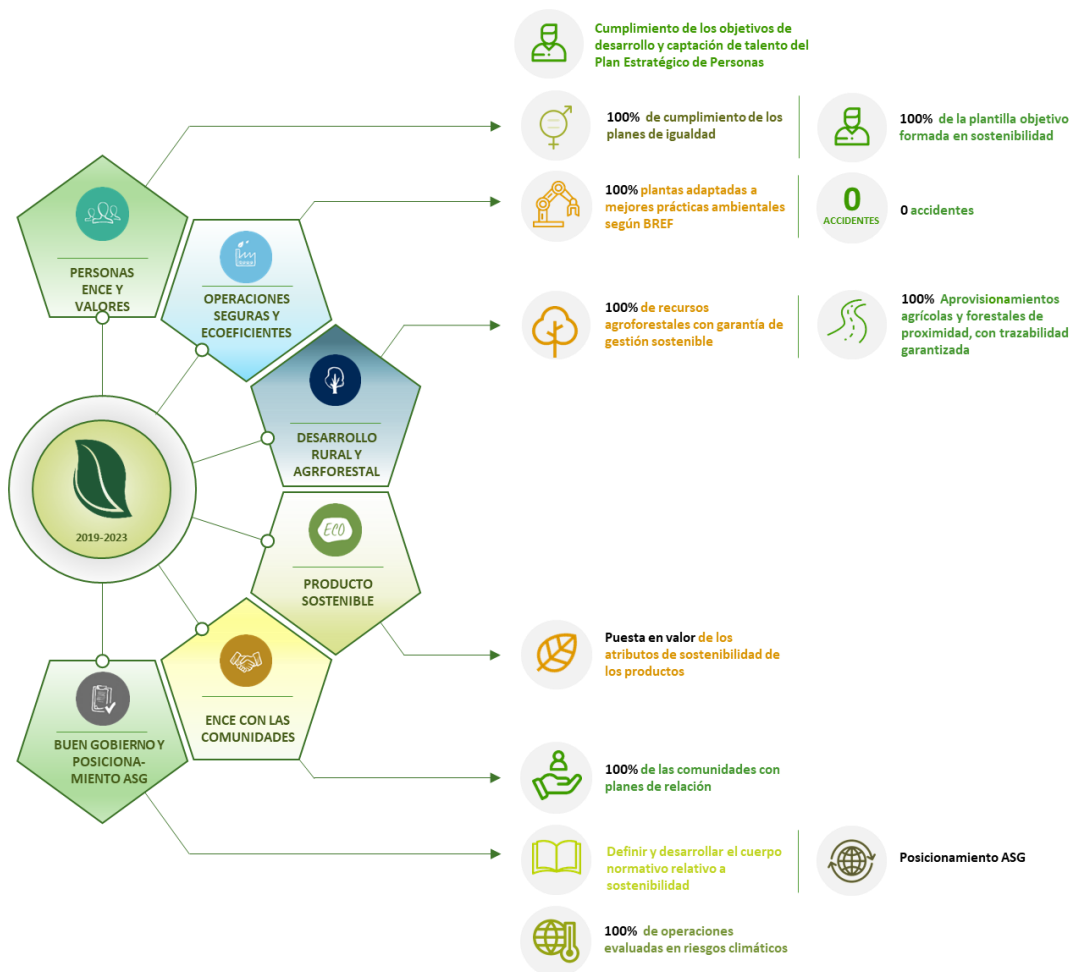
PERSONAS ENCE Y VALORES

OPERACIONES SEGURAS Y ECOEFICIENTES

DESARROLLO RURAL Y AGRFORESTAL

2019-2023

ECO

PRODUCTO SOSTENIBLE

ENCE CON LAS COMUNIDADES

BUEN GOBIERNO Y POSICIONAMIENTO ASG

Cumplimiento de los objetivos de desarrollo y captación de talento del Plan Estratégico de Personas

100% de cumplimiento de los planes de igualdad

100% de la plantilla objetivo formada en sostenibilidad

100% plantas adaptadas a mejores prácticas ambientales según BREF

0 ACCIDENTES

0 accidentes

100% de recursos agroforestales con garantía de gestión sostenible

100% Aprovisionamientos agrícolas y forestales de proximidad, con trazabilidad garantizada

Puesta en valor de los atributos de sostenibilidad de los productos

100% de las comunidades con planes de relación

Definir y desarrollar el cuerpo normativo relativo a sostenibilidad

Posicionamiento ASG

100% de operaciones evaluadas en riesgos climáticos